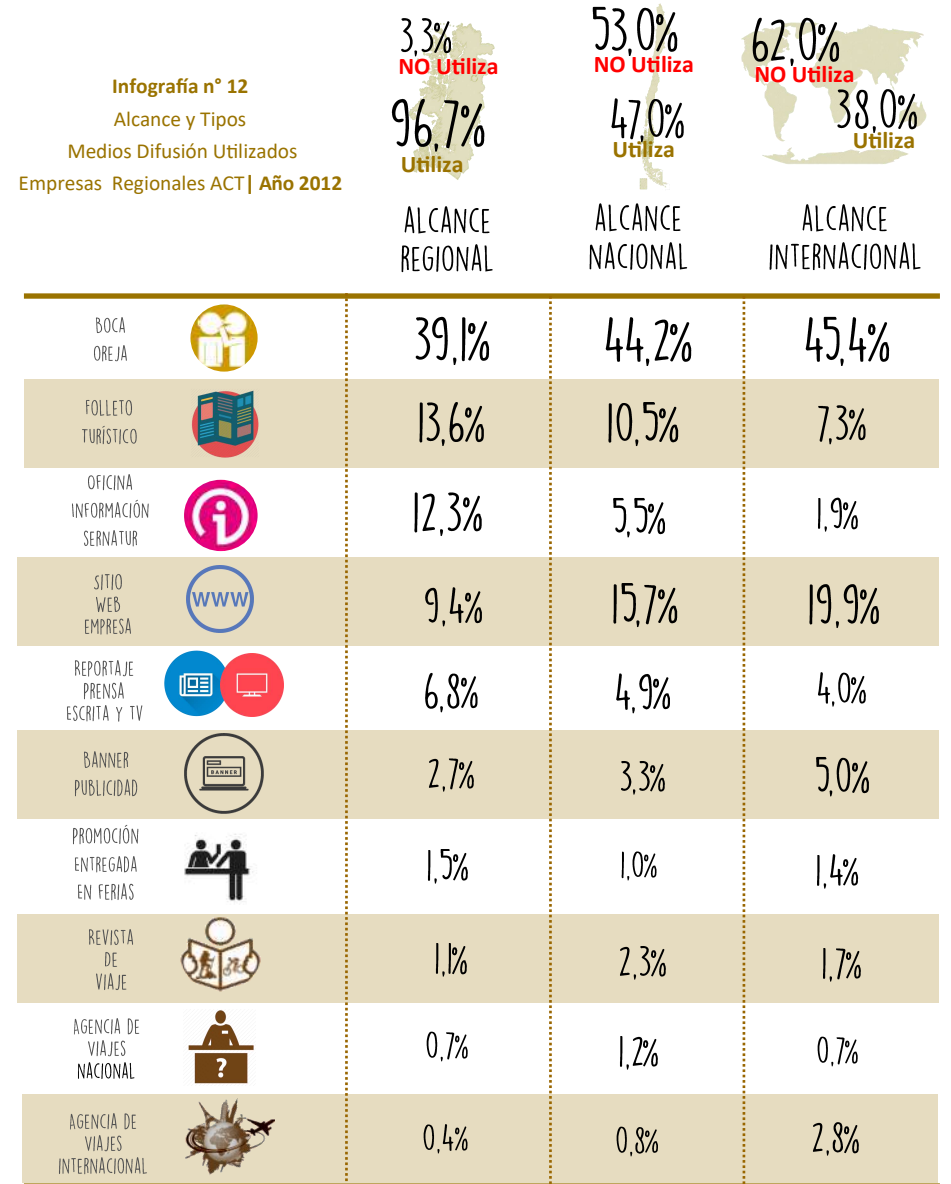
Infografía n° 12
Alcance y Tipos
Medios Difusión Utilizados
Empresas Regionales ACT | Año 2012

|  | 3,3% NO Utiliza<br>96,7% Utiliza<br>ALCANCE REGIONAL | 53,0% NO Utiliza<br>47,0% Utiliza<br>ALCANCE NACIONAL | 62,0% NO Utiliza<br>38,0% Utiliza<br>ALCANCE INTERNACIONAL |
|---|---|---|---|
| BOCA OREJA | 39,1% | 44,2% | 45,4% |
| FOLLETO TURÍSTICO | 13,6% | 10,5% | 7,3% |
| OFICINA INFORMACIÓN SERNATUR | 12,3% | 5,5% | 1,9% |
| SITIO WEB EMPRESA | 9,4% | 15,7% | 19,9% |
| REPORTAJE PRENSA ESCRITA Y TV | 6,8% | 4,9% | 4,0% |
| BANNER PUBLICIDAD | 2,7% | 3,3% | 5,0% |
| PROMOCIÓN ENTREGADA EN FERIAS | 1,5% | 1,0% | 1,4% |
| REVISTA DE VIAJE | 1,1% | 2,3% | 1,7% |
| AGENCIA DE VIAJES NACIONAL | 0,7% | 1,2% | 0,7% |
| AGENCIA DE VIAJES INTERNACIONAL | 0,4% | 0,8% | 2,8% |

www
BANNER
?